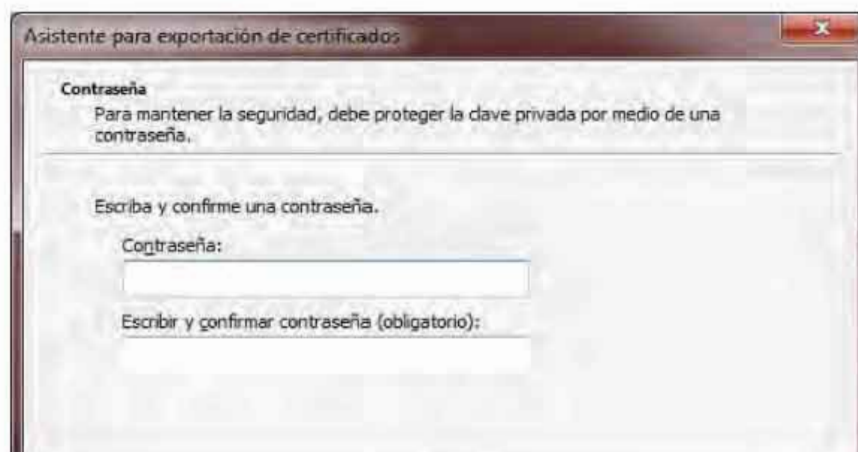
Asistente para exportación de certificados

Contraseña

Para mantener la seguridad, debe proteger la clave privada por medio de una contraseña.

Escriba y confirme una contraseña.

Contraseña:

Escribir y confirmar contraseña (obligatorio):